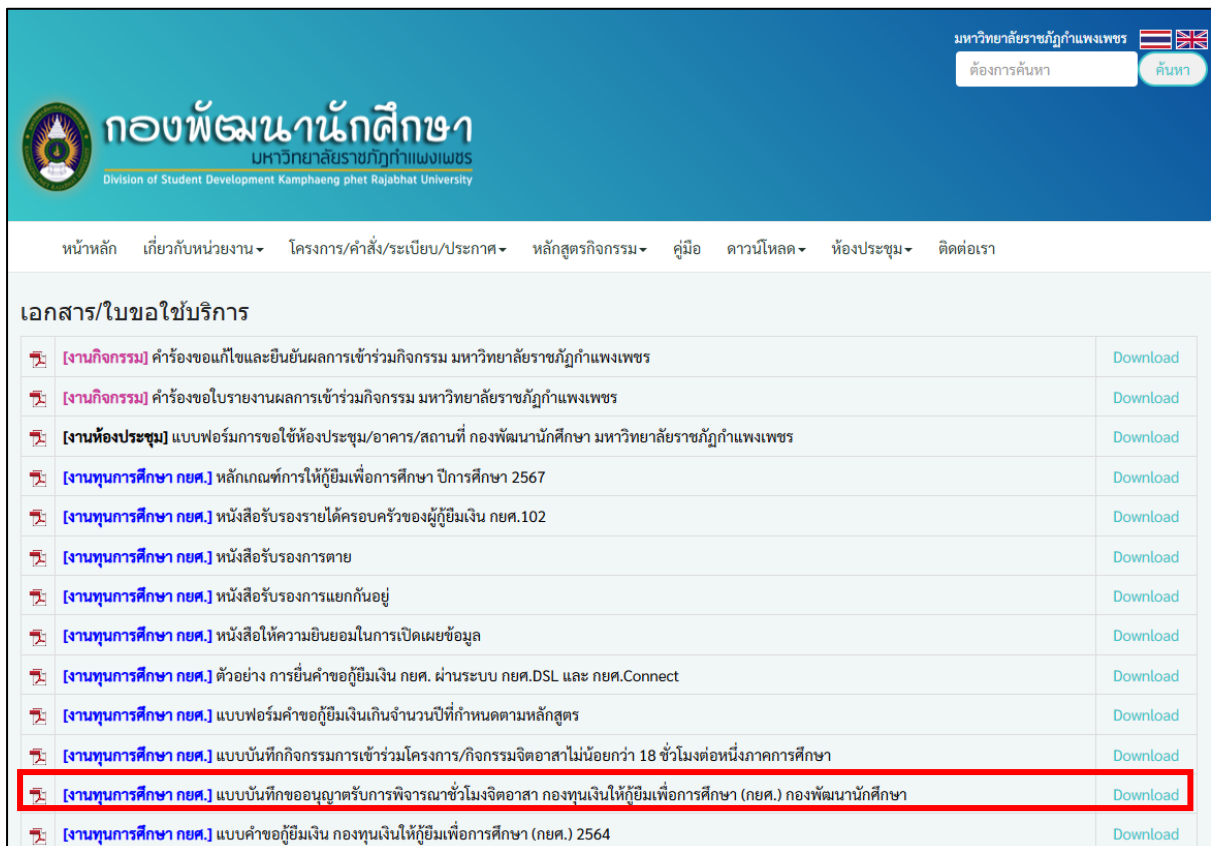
มหาวิทยาลัยราชภัฏกำแพงเพชร

ต้องการค้นหา

ค้นหา

กองพัฒนานักศึกษา
มหาวิทยาลัยราชภัฏกำแพงเพชร
Division of Student Development Kamphaeng phet Rajabhat University

หน้าหลัก เกี่ยวกับหน่วยงาน โครงการ/คำสั่ง/ระเบียบ/ประกาศ หลักสูตรกิจกรรม คู่มือ ดาวน์โหลด ห้องประชุม ติดต่อเรา

เอกสาร/ใบขอใช้บริการ

| | |
|---|---|
| [งานกิจกรรม] คำร้องขอแก้ไขและยืนยันผลการเข้าร่วมกิจกรรม มหาวิทยาลัยราชภัฏกำแพงเพชร | Download |
| [งานกิจกรรม] คำร้องขอใบรายงานผลการเข้าร่วมกิจกรรม มหาวิทยาลัยราชภัฏกำแพงเพชร | Download |
| [งานห้องประชุม] แบบฟอร์มการขอใช้ห้องประชุม/อาคาร/สถานที่ กองพัฒนานักศึกษา มหาวิทยาลัยราชภัฏกำแพงเพชร | Download |
| [งานทุนการศึกษา กยศ.] หลักเกณฑ์การให้กู้ยืมเพื่อการศึกษา ปีการศึกษา 2567 | Download |
| [งานทุนการศึกษา กยศ.] หนังสือรับรองรายได้ครอบครัวของผู้กู้ยืมเงิน กยศ.102 | Download |
| [งานทุนการศึกษา กยศ.] หนังสือรับรองการตาย | Download |
| [งานทุนการศึกษา กยศ.] หนังสือรับรองการแยกกันอยู่ | Download |
| [งานทุนการศึกษา กยศ.] หนังสือให้ความยินยอมในการเปิดเผยข้อมูล | Download |
| [งานทุนการศึกษา กยศ.] ตัวอย่าง การยื่นคำขอกู้ยืมเงิน กยศ. ผ่านระบบ กยศ.DSL และ กยศ.Connect | Download |
| [งานทุนการศึกษา กยศ.] แบบฟอร์มคำขอกู้ยืมเงินเกินจำนวนปีที่กำหนดตามหลักสูตร | Download |
| [งานทุนการศึกษา กยศ.] แบบบันทึกกิจกรรมการเข้าร่วมโครงการ/กิจกรรมจิตอาสาไม่น้อยกว่า 18 ชั่วโมงต่อหนึ่งภาคการศึกษา | Download |
| [งานทุนการศึกษา กยศ.] แบบบันทึกขออนุญาตรับการพิจารณาชั่วโมงจิตอาสา กองทุนเงินให้กู้ยืมเพื่อการศึกษา (กยศ.) กองพัฒนานักศึกษา | Download |
| [งานทุนการศึกษา กยศ.] แบบคำขอกู้ยืมเงิน กองทุนเงินให้กู้ยืมเพื่อการศึกษา (กยศ.) 2564 | Download |